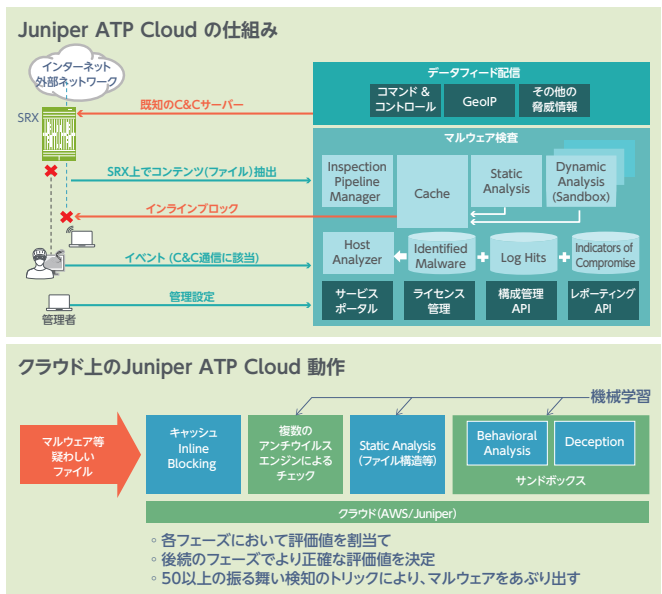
Juniper ATP Cloud の仕組み

インターネット
外部ネットワーク

SRX

データフィード配信

コマンド＆
コントロール

GeoIP

その他の
脅威情報

既知のC&Cサーバー

マルウェア検査

SRX上でコンテンツ(ファイル)抽出

Inspection
Pipeline
Manager

Cache

Static
Analysis

Dynamic
Analysis
(Sandbox)

インラインブロック

Host
Analyzer

Identified
Malware

Log Hits

Indicators of
Compromise

イベント (C&C通信に該当)

管理設定

サービス
ポータル

ライセンス
管理

構成管理
API

レポーティング
API

管理者

クラウド上のJuniper ATP Cloud 動作

機械学習

マルウェア等
疑わしい
ファイル

キャッシュ
Inline
Blocking

複数の
アンチウイルス
エンジンによる
チェック

Static Analysis
(ファイル構造等)

Behavioral
Analysis

Deception

サンドボックス

クラウド(AWS/Juniper)

◦ 各フェーズにおいて評価値を割当て
◦ 後続のフェーズでより正確な評価値を決定
◦ 50以上の振る舞い検知のトリックにより、マルウェアをあぶり出す